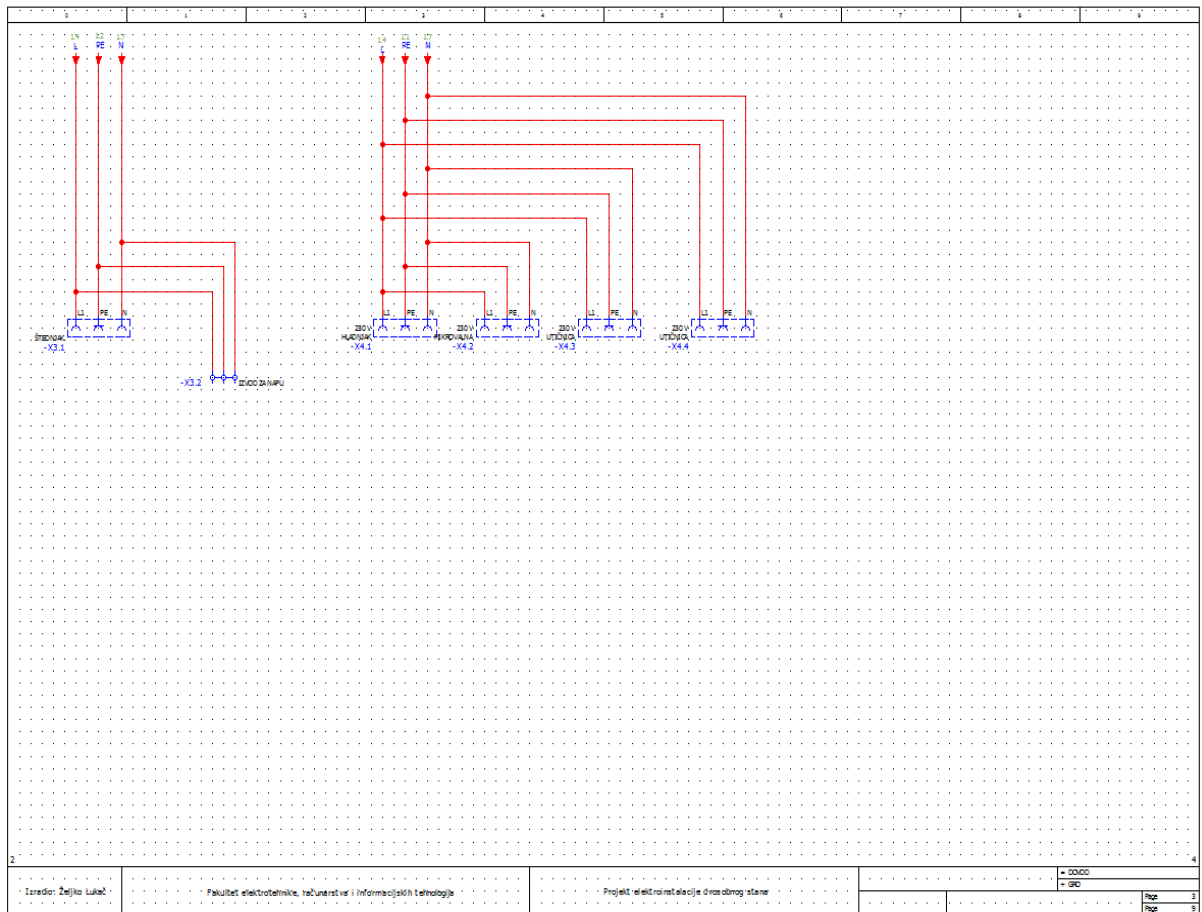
0 1 2 3 4 5 6 7 8 9

13 L
12 PE
17 N

14 L
11 PE
17 N

L1 PE N
ŠTEDNJAK
-X3.1

-X3.2
IZVOD ZA NAPU

230 V
HLADNJAK
-X4.1
L1 PE N

230 V
MIKROVALNA
-X4.2
L1 PE N

230 V
UTIČNICA
-X4.3
L1 PE N

230 V
UTIČNICA
-X4.4
L1 PE N

2

4

Izradio: Željko Lukač

Fakultet elektrotehnike, računarstva i informacijskih tehnologija

Projekt elektroinstalacije dvosobnog stana

= DOVOD
+ GRD
Page 3
Page 5